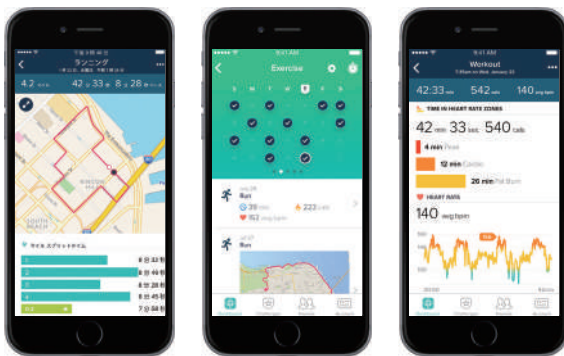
ランニング

4.2 km 42分 33秒 8分 28秒

マイル スプリットタイム

1 8分 32秒
2 8分 33秒
3 8分 28秒
4 8分 25秒
4.2 7分 03秒

9:41 AM

Exercise

S M T W T F S

Run
39 min 223 cals
152 avg bpm

Run

Workout

42:33 min 542 cals 140 avg bpm

TIME IN HEART RATE ZONES

42 min 33 sec 540 cals

4 min Peak

12 min Cardio

26 min Fat Burn

HEART RATE

140 avg bpm